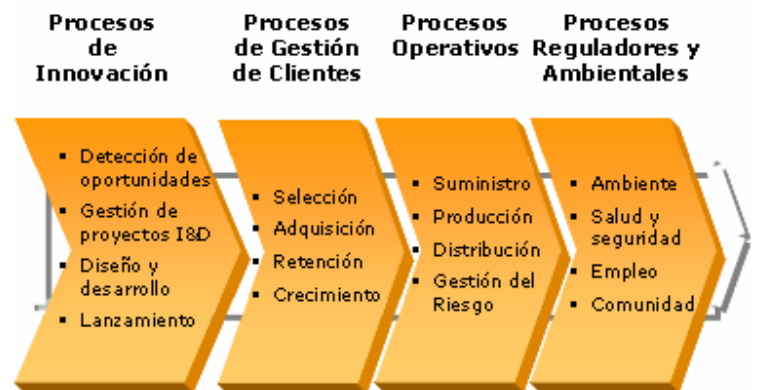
Procesos de Innovación

Procesos de Gestión de Clientes

Procesos Operativos

Procesos Reguladores y Ambientales

- Detección de oportunidades
- Gestión de proyectos I&D
- Diseño y desarrollo
- Lanzamiento

- Selección
- Adquisición
- Retención
- Crecimiento

- Suministro
- Producción
- Distribución
- Gestión del Riesgo

- Ambiente
- Salud y seguridad
- Empleo
- Comunidad